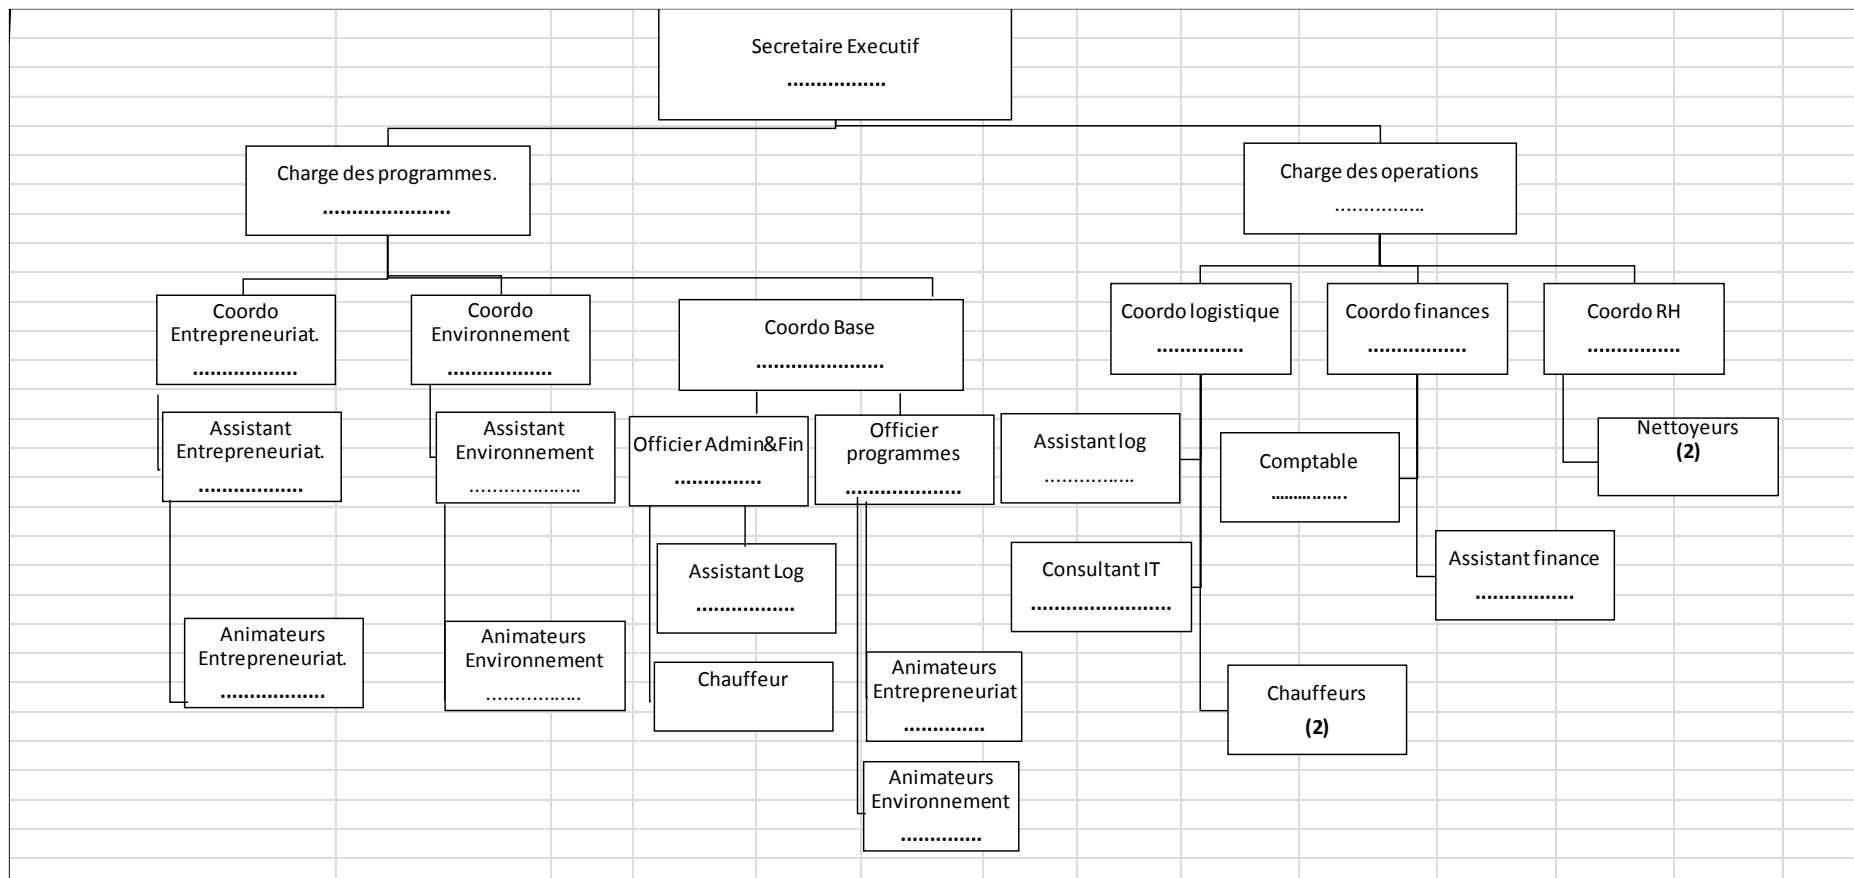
Secretaire Executif
……………..

Charge des programmes.
…………………..

Charge des operations
……………

Coordo Entrepreneuriat.
……………….

Coordo Environnement
……………….

Coordo Base
…………………..

Coordo logistique
…………….

Coordo finances
……………..

Coordo RH
…………….

Assistant Entrepreneuriat.
……………….

Assistant Environnement
………………..

Officier Admin&Fin
…………….

Officier programmes
…………………

Assistant log
……………

Comptable
…………….

Nettoyeurs
(2)

Assistant Log
……………..

Consultant IT
……………………..

Assistant finance
……………..

Animateurs Entrepreneuriat.
……………….

Animateurs Environnement
……………..

Chauffeur

Animateurs Entrepreneuriat
…………..

Chauffeurs
(2)

Animateurs Environnement
…………..